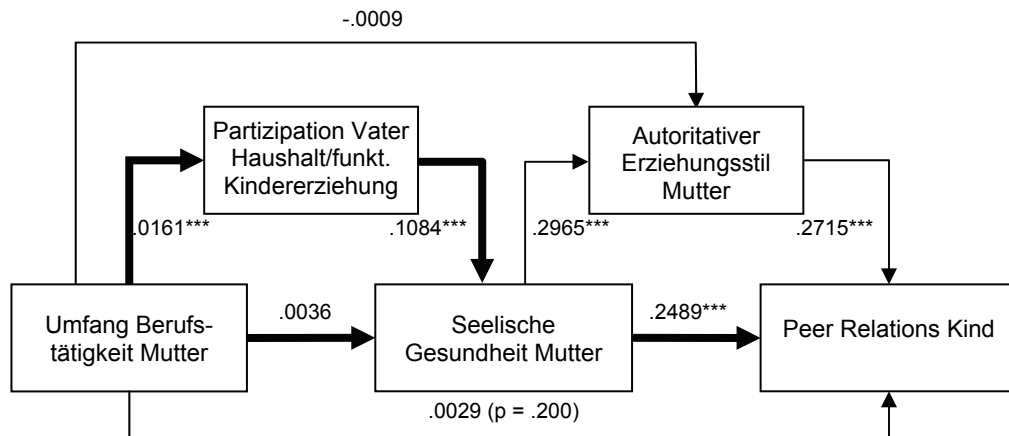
-.0009

Partizipation Vater Haushalt/funkt. Kindererziehung

Autoritativer Erziehungsstil Mutter

.0161***

.1084***

.2965***

.2715***

Umfang Berufstätigkeit Mutter

.0036

Seelische Gesundheit Mutter

.2489***

Peer Relations Kind

.0029 (p = .200)